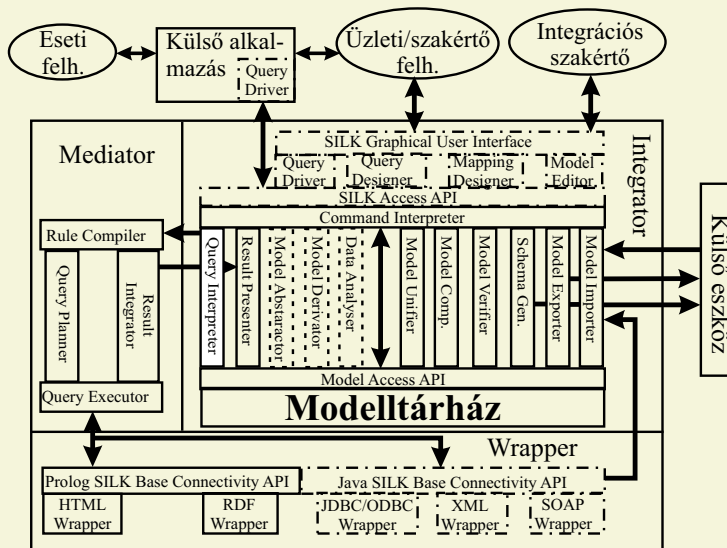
Eseti felh.

Külső alkalmazás

Query Driver

Üzleti/szakértő felh.

Integrációs szakértő

SILK Graphical User Interface

Query Driver

Query Designer

Mapping Designer

Model Editor

Integrator

Mediator

SILK Access API

Command Interpreter

Rule Compiler

Query Planner

Result Integrator

Query Interpreter

Result Presenter

Model Abstractor

Model Derivator

Data Analyser

Model Unifier

Model Comp.

Model Verifier

Schema Gen.

Model Exporter

Model Importer

Külső eszköz

Model Access API

Query Executor

Modelltárház

Wrapper

Prolog SILK Base Connectivity API

Java SILK Base Connectivity API

HTML Wrapper

RDF Wrapper

JDBC/ODBC Wrapper

XML Wrapper

SOAP Wrapper